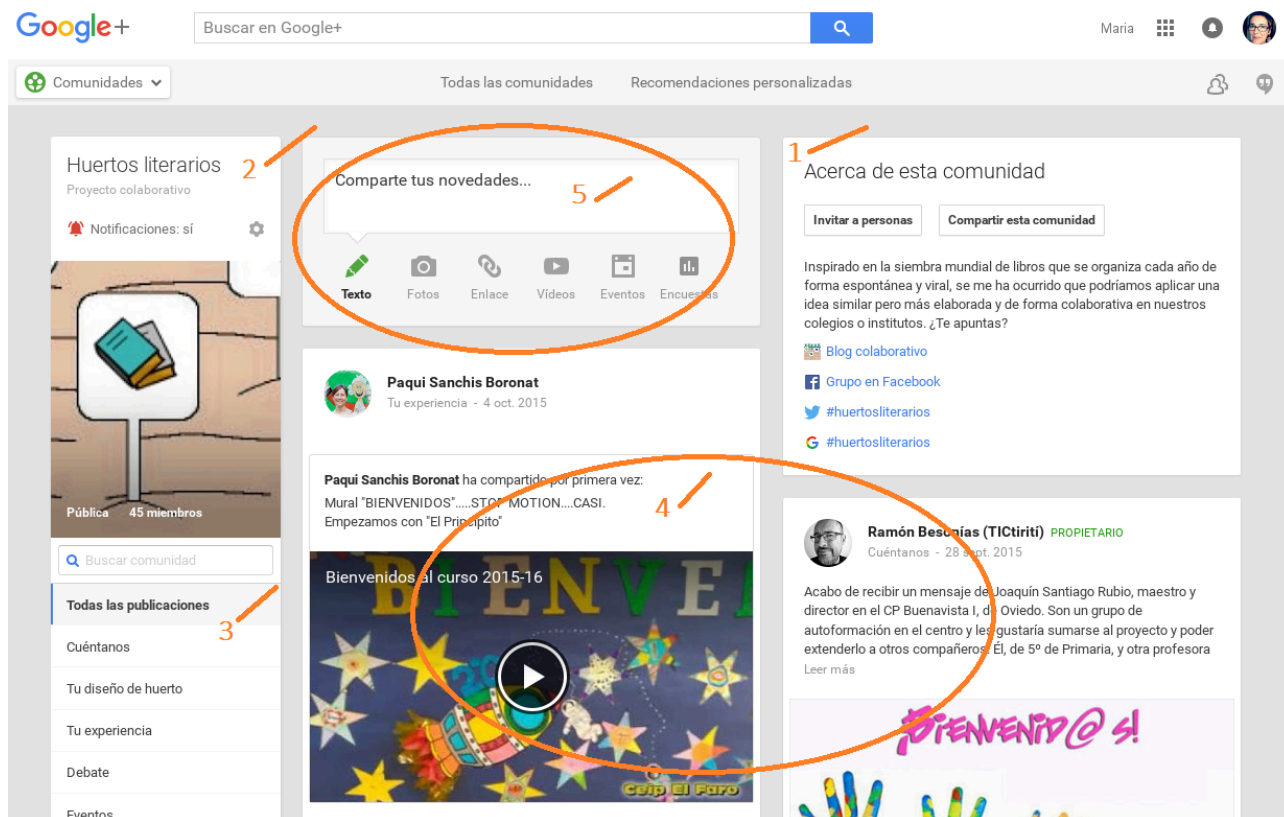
Google+

Buscar en Google+

Maria

Comunidades

Todas las comunidades

Recomendaciones personalizadas

Huertos literarios

Proyecto colaborativo

2

Notificaciones: sí

Pública 45 miembros

Buscar comunidad

Todas las publicaciones

3

Cuéntanos

Tu diseño de huerto

Tu experiencia

Debate

Eventos

Comparte tus novedades...

5

Texto

Fotos

Enlace

Vídeos

Eventos

Encuestas

Paqui Sanchis Boronat

Tu experiencia - 4 oct. 2015

Paqui Sanchis Boronat ha compartido por primera vez:
Mural "BIENVENIDOS".....STOP MOTION....CASI.
Empezamos con "El Principito"

4

Bienvenidos al curso 2015-16

Ceip El Faro

1

Acerca de esta comunidad

Invitar a personas

Compartir esta comunidad

Inspirado en la siembra mundial de libros que se organiza cada año de forma espontánea y viral, se me ha ocurrido que podríamos aplicar una idea similar pero más elaborada y de forma colaborativa en nuestros colegios o institutos. ¿Te apuntas?

Blog colaborativo

Grupo en Facebook

#huertosliterarios

#huertosliterarios

Ramón Besonías (TICtirití) PROPIETARIO

Cuéntanos - 28 sept. 2015

Acabo de recibir un mensaje de Joaquín Santiago Rubio, maestro y director en el CP Buenavista I, de Oviedo. Son un grupo de autoformación en el centro y les gustaría sumarse al proyecto y poder extenderlo a otros compañeros. Él, de 5º de Primaria, y otra profesora

Leer más

¡Bienvenid@s!